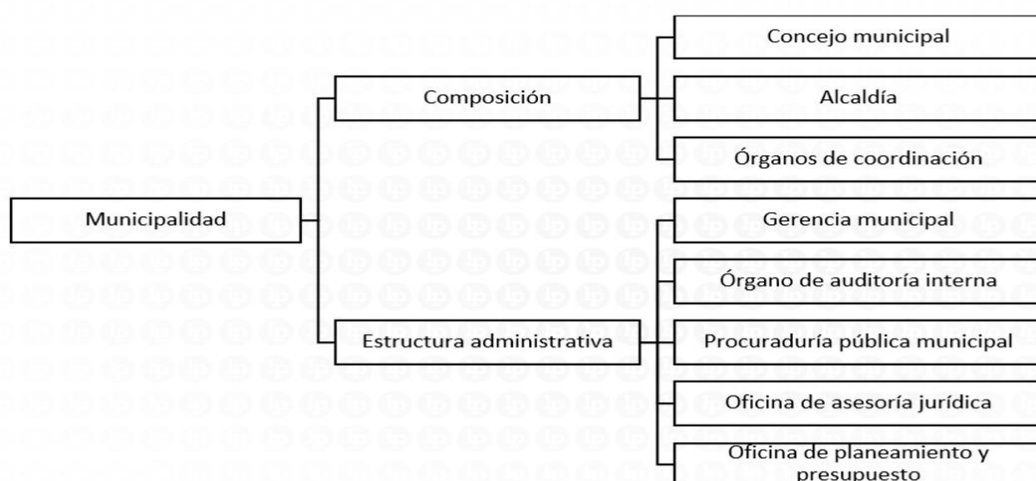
Municipalidad

Composición

Concejo municipal

Alcaldía

Órganos de coordinación

Estructura administrativa

Gerencia municipal

Órgano de auditoría interna

Procuraduría pública municipal

Oficina de asesoría jurídica

Oficina de planeamiento y presupuesto